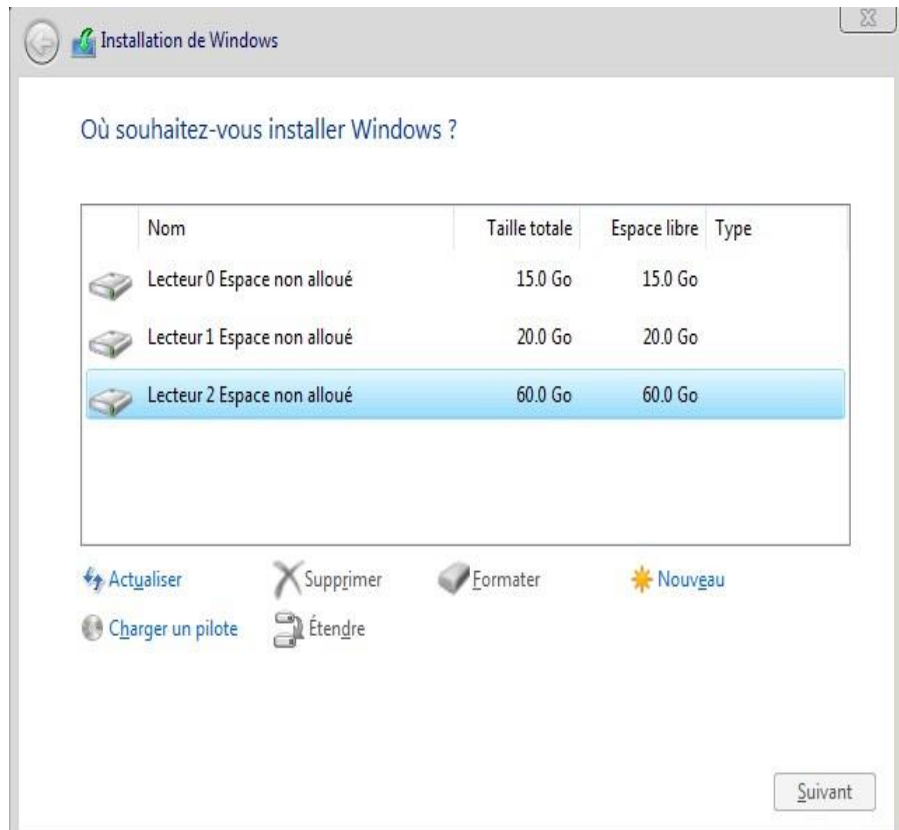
Installation de Windows

Où souhaitez-vous installer Windows ?

| Nom | Taille totale | Espace libre | Type |
|---|---|---|---|
| Lecteur 0 Espace non alloué | 15.0 Go | 15.0 Go | |
| Lecteur 1 Espace non alloué | 20.0 Go | 20.0 Go | |
| Lecteur 2 Espace non alloué | 60.0 Go | 60.0 Go | |

Actualiser
Supprimer
Formater
Nouveau
Charger un pilote
Étendre

Suivant